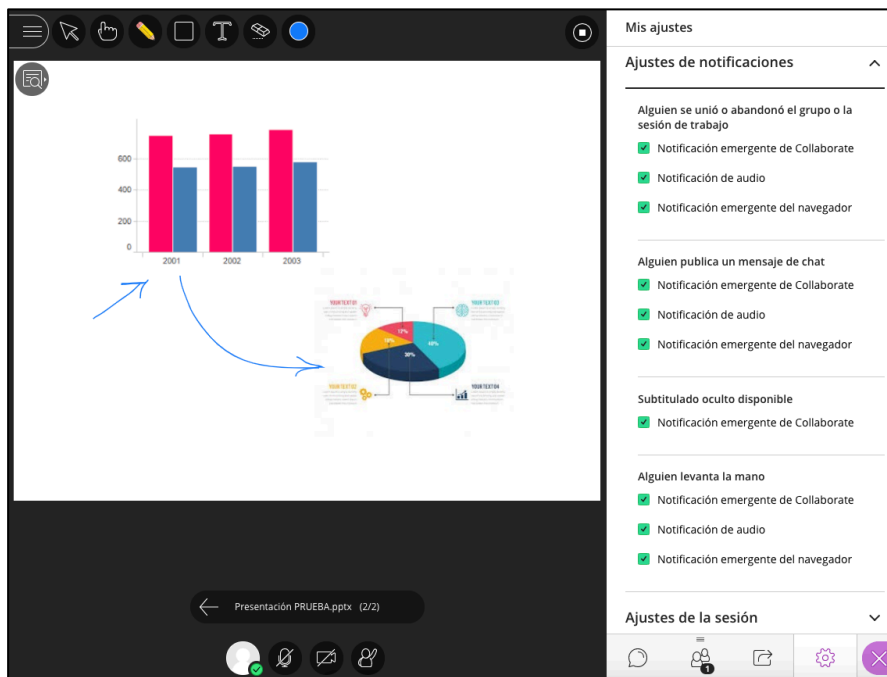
600
400
200
0
2001
2002
2003

YOUR TEXT 01
YOUR TEXT 02
YOUR TEXT 03
YOUR TEXT 04
17%
13%
30%
40%

Presentación PRUEBA.pptx (2/2)

Mis ajustes

Ajustes de notificaciones

Alguien se unió o abandonó el grupo o la sesión de trabajo
Notificación emergente de Collaborate
Notificación de audio
Notificación emergente del navegador

Alguien publica un mensaje de chat
Notificación emergente de Collaborate
Notificación de audio
Notificación emergente del navegador

Subtitulado oculto disponible
Notificación emergente de Collaborate

Alguien levanta la mano
Notificación emergente de Collaborate
Notificación de audio
Notificación emergente del navegador

Ajustes de la sesión

1